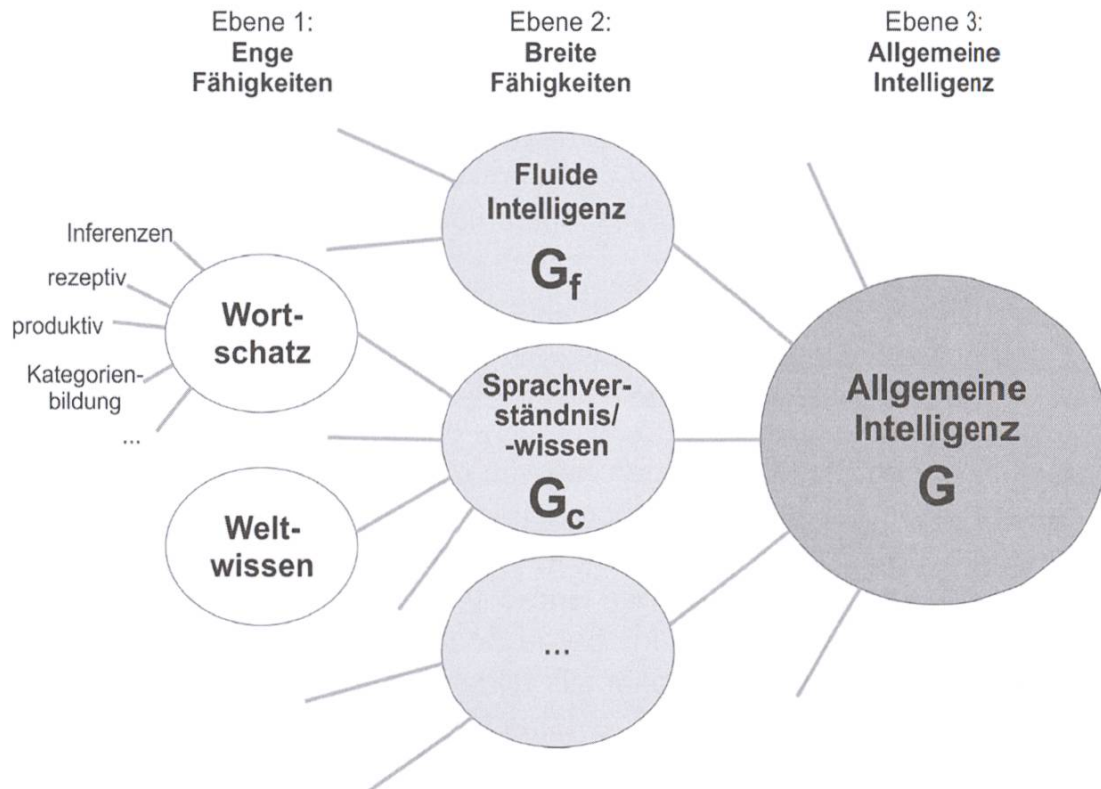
Ebene 1:
**Enge Fähigkeiten**

Ebene 2:
**Breite Fähigkeiten**

Ebene 3:
**Allgemeine Intelligenz**

Inferenzen
rezeptiv
produktiv
Kategorienbildung
...

Wortschatz

Weltwissen

Fluide Intelligenz
$G_f$

Sprachverständnis/ -wissen
$G_c$

...

Allgemeine Intelligenz
G